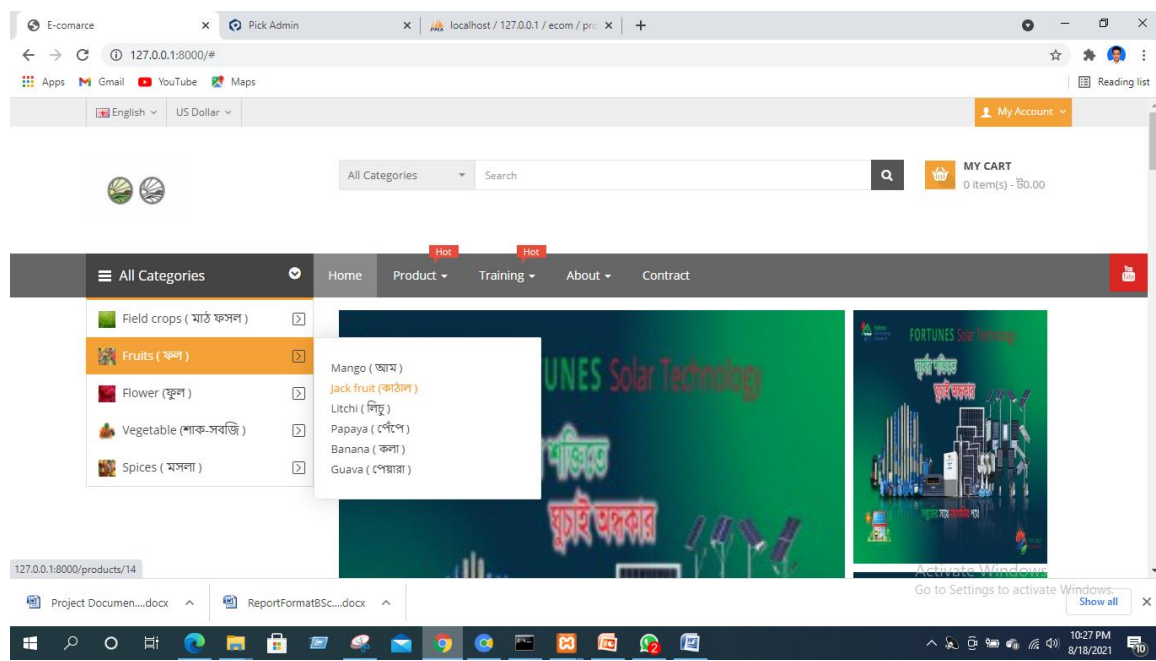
E-comarce
Pick Admin
localhost / 127.0.0.1 / ecom / pro
127.0.0.1:8000/#
Apps Gmail YouTube Maps
Reading list

English US Dollar
My Account

All Categories Search
MY CART
0 item(s) - ৳0.00

Hot Hot
All Categories
Home Product Training About Contract

Field crops ( মাঠ ফসল )
Fruits ( ফল )
Flower (ফুল )
Vegetable (শাক-সবজি )
Spices ( মসলা )

Mango ( আম )
Jack fruit (কাঠাল )
Litchi ( লিচু )
Papaya ( পেঁপে )
Banana ( কলা )
Guava ( পেয়ারা )

UNES Solar Technology
FORTUNES Solar Technology

127.0.0.1:8000/products/14

Activate Windows
Go to Settings to activate Windows.

Project Documen....docx
ReportFormatBSc....docx
Show all

10:27 PM
8/18/2021
10